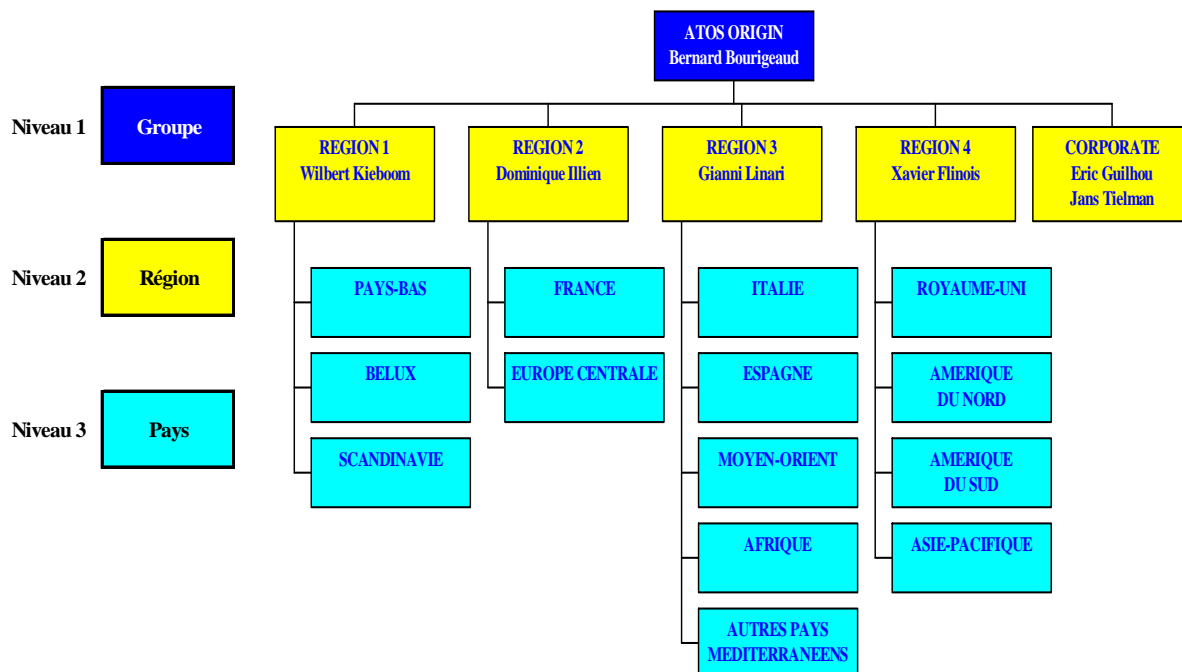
ATOS ORIGIN
Bernard Bourigeaud

Niveau 1
Groupe

Niveau 2
Région

Niveau 3
Pays

REGION 1
Wilbert Kieboom

REGION 2
Dominique Illien

REGION 3
Gianni Linari

REGION 4
Xavier Flinois

CORPORATE
Eric Guilhou
Jans Tielman

PAYS-BAS

BELUX

SCANDINAVIE

FRANCE

EUROPE CENTRALE

ITALIE

ESPAGNE

MOYEN-ORIENT

AFRIQUE

AUTRES PAYS
MEDITERRANEENS

ROYAUME-UNI

AMERIQUE
DU NORD

AMERIQUE
DU SUD

ASIE-PACIFIQUE